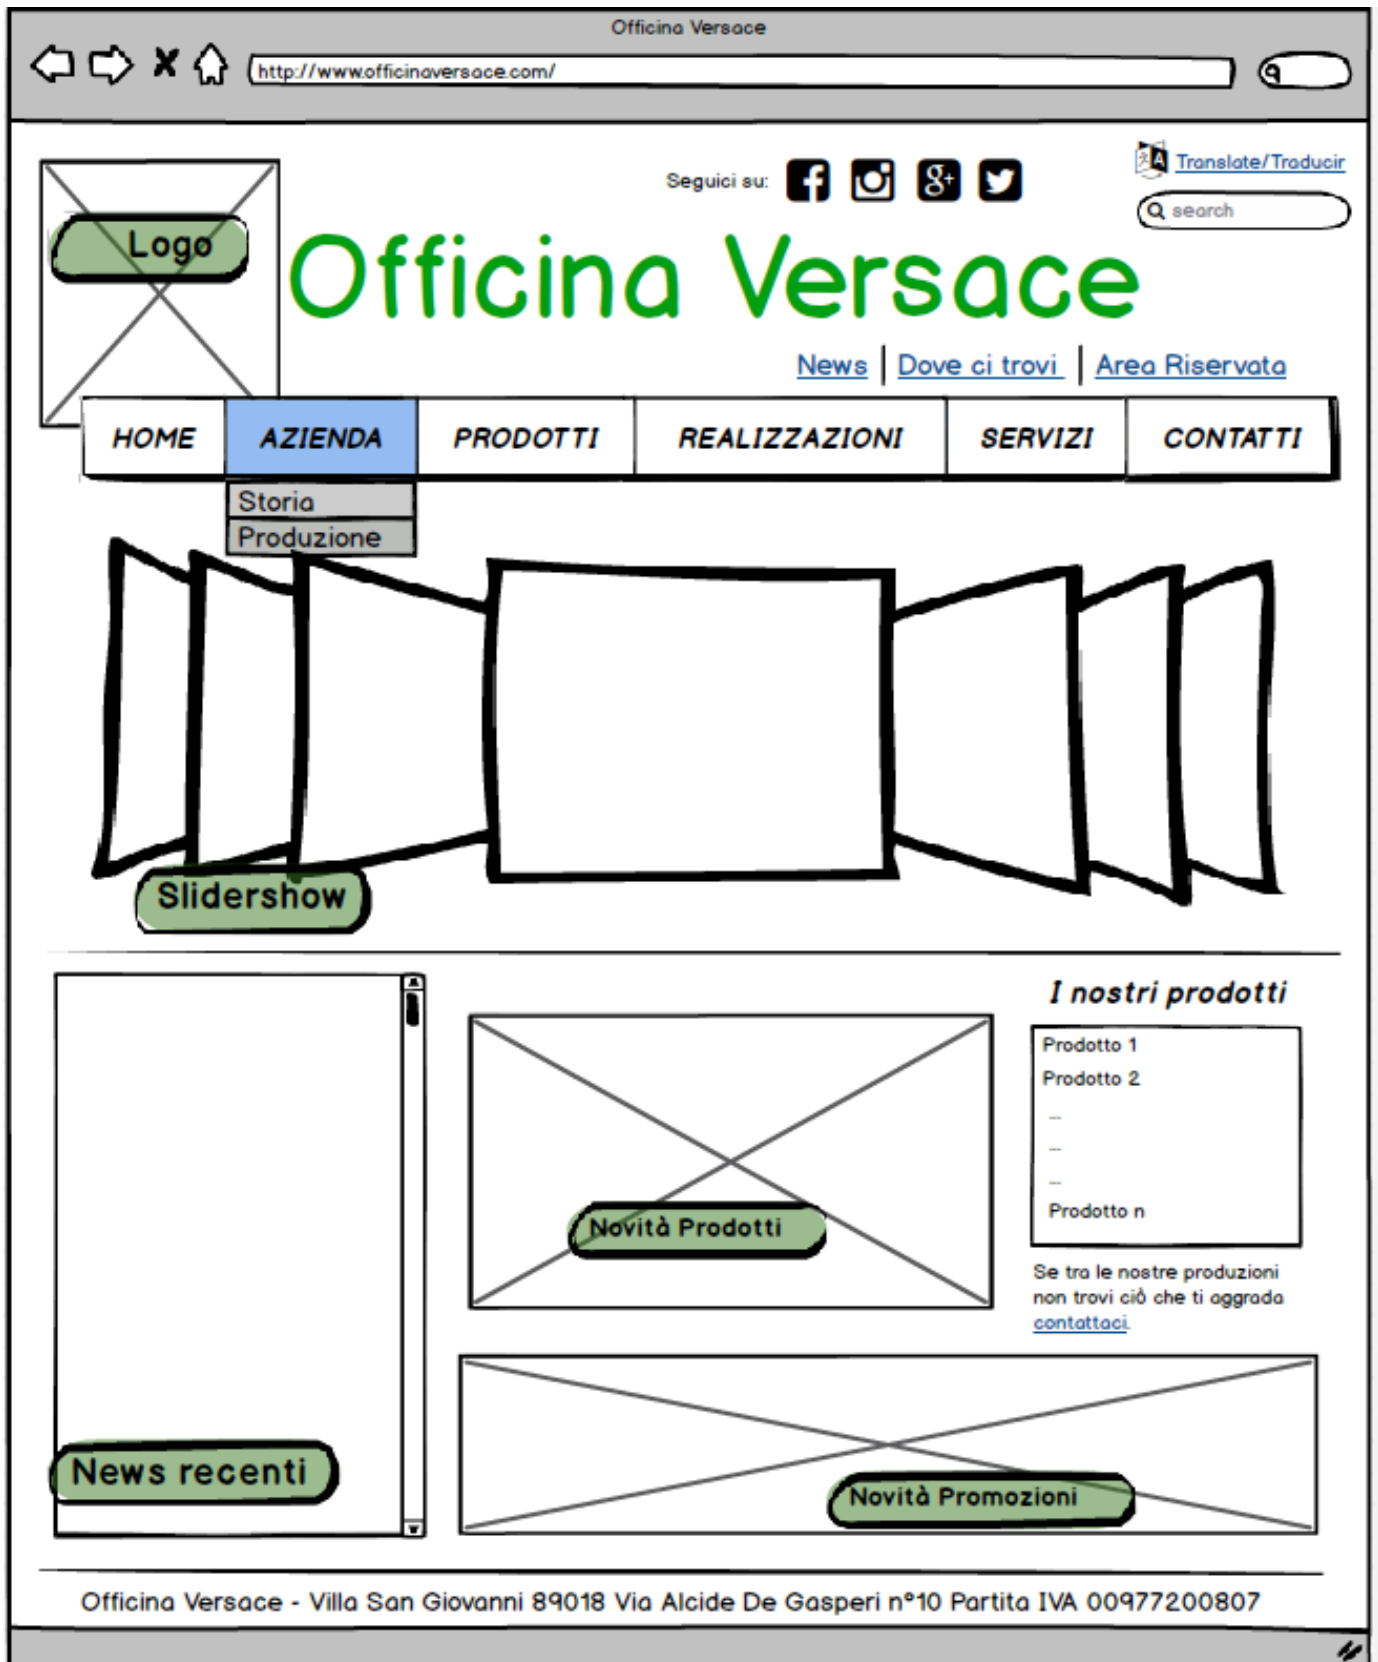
Officina Versace

http://www.officinaversace.com/

Logo

Seguici su:

Translate/Traducir

search

Officina Versace

News | Dove ci trovi | Area Riservata

HOME | AZIENDA | PRODOTTI | REALIZZAZIONI | SERVIZI | CONTATTI

Storia
Produzione

Slidershow

I nostri prodotti

Prodotto 1
Prodotto 2
...
...
...
Prodotto n

Se tra le nostre produzioni non trovi ciò che ti aggrada contattaci.

Novità Prodotti

News recenti

Novità Promozioni

Officina Versace - Villa San Giovanni 89018 Via Alcide De Gasperi n°10 Partita IVA 00977200807